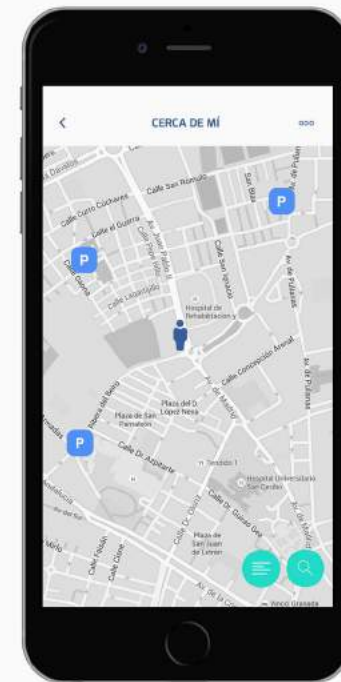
<
CERCA DE MÍ
ooo

Calle San Romulo
Calle Curro Cúchares
Calle el Guerra
P
P
P
Calle San Ignacio
Hospital de Rehabilitación y
Calle Concepción Arenal
Av. de Pulianas
Plaza del D. López Neira
Plaza de San Pantaleón
Calle Dr. Azpitarte
Tendido 1
Hospital Universitario San Cecilio
Calle Dr. Guirao Gea
Plaza de San Juan de Letrán
Calle Doctor Oloriz
Calle Loja
Ronda Granada